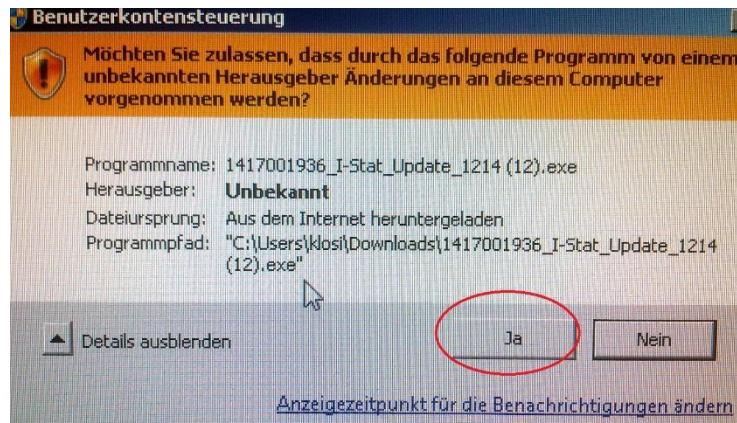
Benutzerkontensteuerung

Möchten Sie zulassen, dass durch das folgende Programm von einem unbekannten Herausgeber Änderungen an diesem Computer vorgenommen werden?

Programmname: 1417001936_I-Stat_Update_1214 (12).exe
Herausgeber: Unbekannt
Dateiursprung: Aus dem Internet heruntergeladen
Programmpfad: "C:\Users\klosi\Downloads\1417001936_I-Stat_Update_1214 (12).exe"

Details ausblenden

Ja

Nein

Anzeigezeitpunkt für die Benachrichtigungen ändern